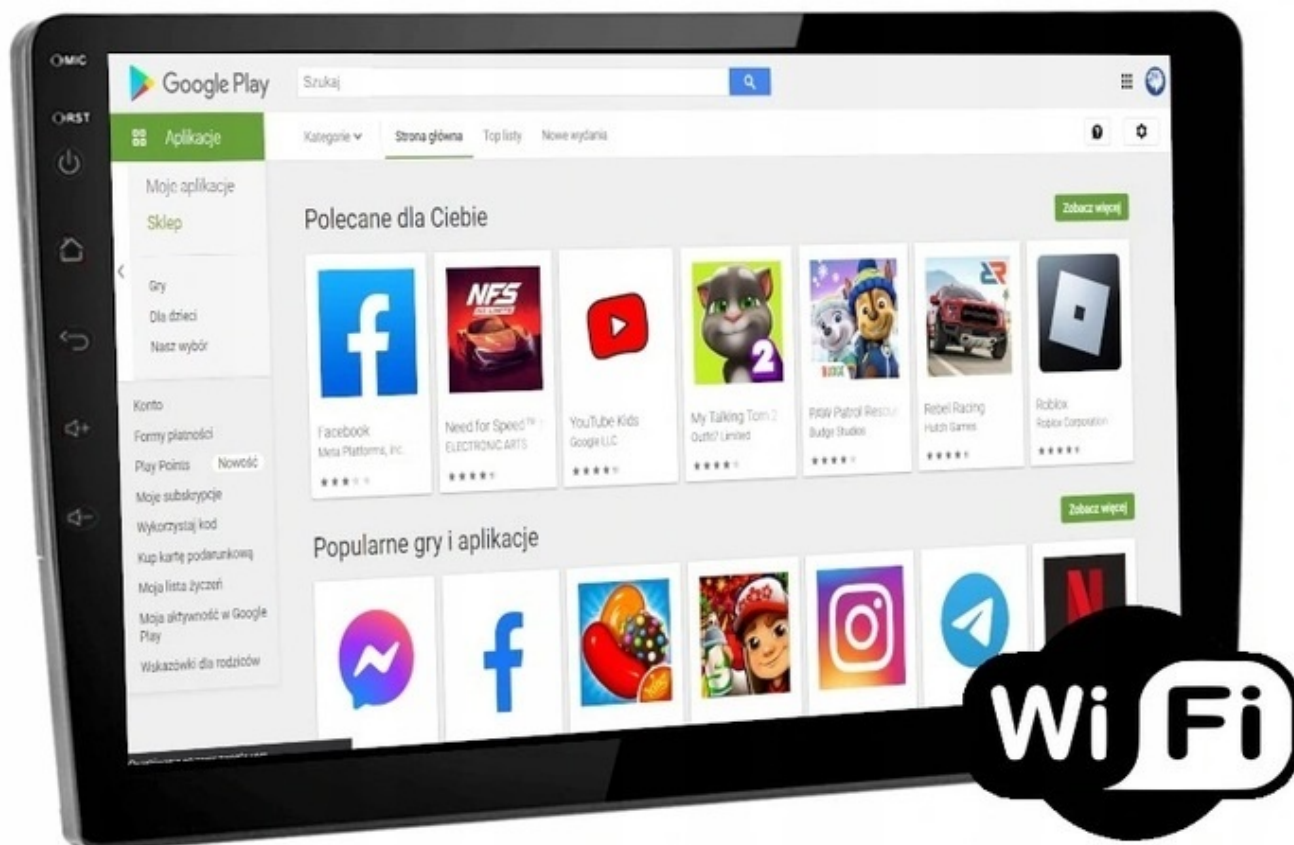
MIC
RST

Google Play
Szukaj

Aplikacje
Kategorie
Strona główna
Top listy
Nowe wydania

Moje aplikacje
Sklep

Gry
Dla dzieci
Nasz wybór

Konto
Formy płatności
Play Points Nowość
Moje subskrypcje
Wykorzystaj kod
Kup kartę podarunkową
Moja lista życzeń
Moja aktywność w Google Play
Wskazówki dla rodziców

Polecane dla Ciebie
Zobacz więcej

Facebook
Meta Platforms, Inc.

NFS
Need for Speed™
ELECTRONIC ARTS

YouTube Kids
Google LLC

My Talking Tom 2
Outfit7 Limited

PAW Patrol Rescu
Budge Studios

Rebel Racing
Hutch Games

Roblox
Roblox Corporation

Popularne gry i aplikacje
Zobacz więcej

Wi Fi